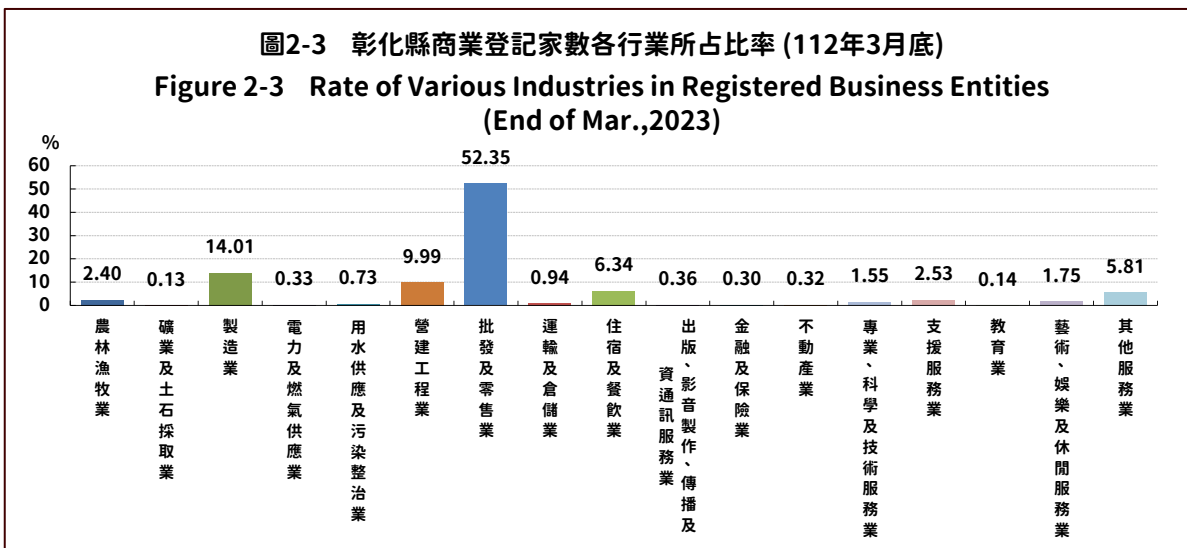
圖2-3　彰化縣商業登記家數各行業所占比率 (112年3月底)

Figure 2-3　Rate of Various Industries in Registered Business Entities (End of Mar.,2023)

%
60
50
40
30
20
10
0

2.40
0.13
14.01
0.33
0.73
9.99
52.35
0.94
6.34
0.36
0.30
0.32
1.55
2.53
0.14
1.75
5.81

農林漁牧業
礦業及土石採取業
製造業
電力及燃氣供應業
用水供應及污染整治業
營建工程業
批發及零售業
運輸及倉儲業
住宿及餐飲業
出版、影音製作、傳播及資通訊服務業
金融及保險業
不動產業
專業、科學及技術服務業
支援服務業
教育業
藝術、娛樂及休閒服務業
其他服務業